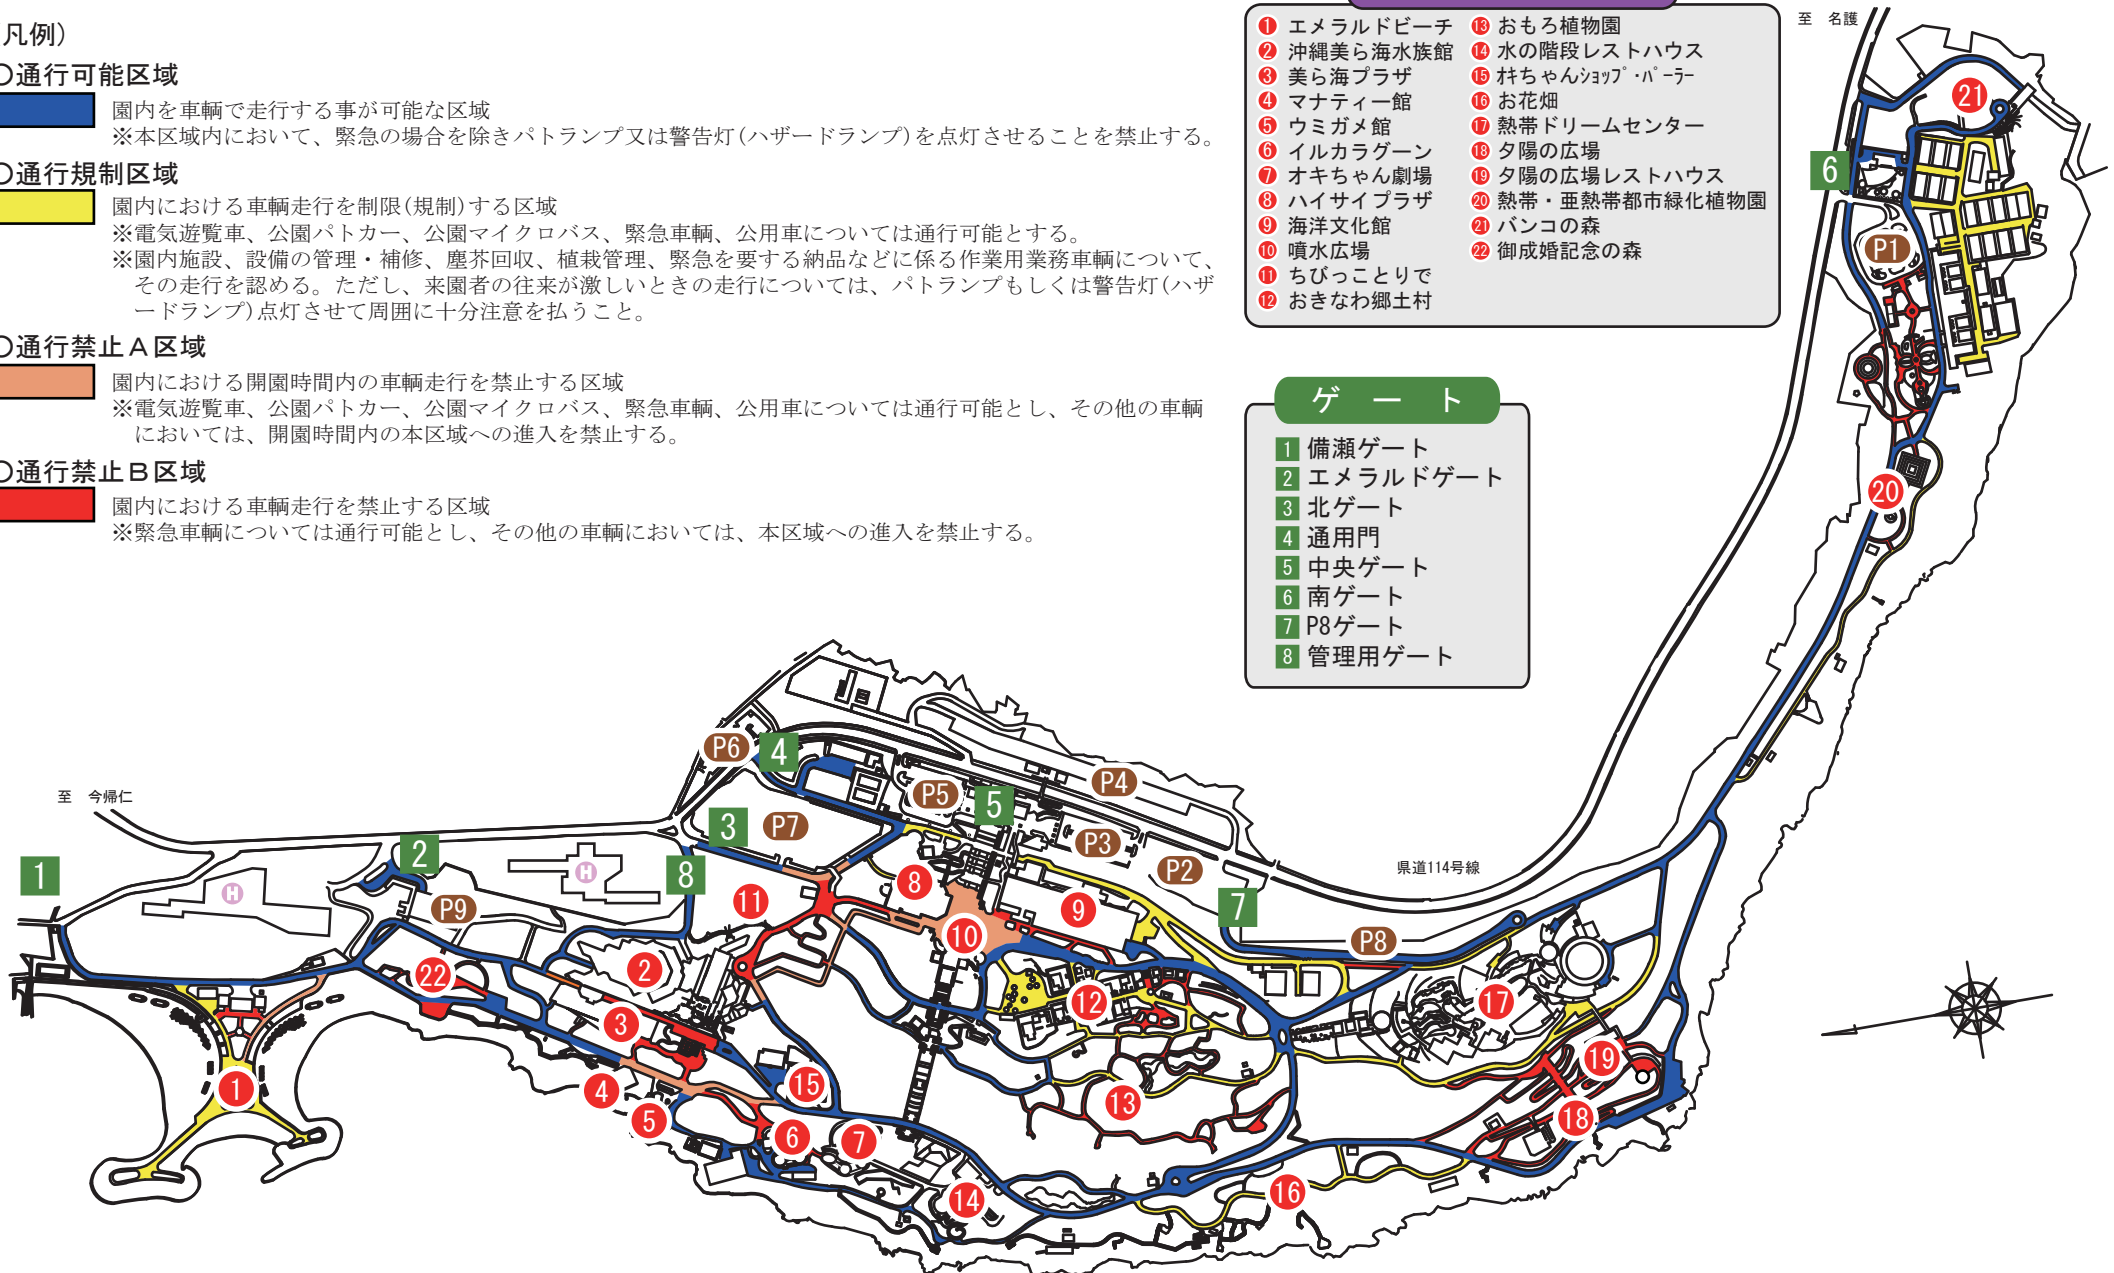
凡例）

○通行可能区域

園内を車輌で走行する事が可能な区域
※本区域内において、緊急の場合を除きパトランプ又は警告灯（ハザードランプ）を点灯させることを禁止する。

○通行規制区域

園内における車輌走行を制限（規制）する区域
※電気遊覧車、公園パトカー、公園マイクロバス、緊急車輌、公用車については通行可能とする。
※園内施設、設備の管理・補修、塵芥回収、植栽管理、緊急を要する納品などに係る作業用業務車輌について、その走行を認める。ただし、来園者の往来が激しいときの走行については、パトランプもしくは警告灯（ハザードランプ）点灯させて周囲に十分注意を払うこと。

○通行禁止Ａ区域

園内における開園時間内の車輌走行を禁止する区域
※電気遊覧車、公園パトカー、公園マイクロバス、緊急車輌、公用車については通行可能とし、その他の車輌においては、開園時間内の本区域への進入を禁止する。

○通行禁止Ｂ区域

園内における車輌走行を禁止する区域
※緊急車輌については通行可能とし、その他の車輌においては、本区域への進入を禁止する。

1 エメラルドビーチ
2 沖縄美ら海水族館
3 美ら海プラザ
4 マナティー館
5 ウミガメ館
6 イルカラグーン
7 オキちゃん劇場
8 ハイサイプラザ
9 海洋文化館
10 噴水広場
11 ちびっことりで
12 おきなわ郷土村
13 おもろ植物園
14 水の階段レストハウス
15 ｵｷちゃんｼｮｯﾌﾟ・ﾊﾟｰﾗｰ
16 お花畑
17 熱帯ドリームセンター
18 夕陽の広場
19 夕陽の広場レストハウス
20 熱帯・亜熱帯都市緑化植物園
21 バンコの森
22 御成婚記念の森

ゲ ー ト
1 備瀬ゲート
2 エメラルドゲート
3 北ゲート
4 通用門
5 中央ゲート
6 南ゲート
7 P8ゲート
8 管理用ゲート

至 名護
至 今帰仁
県道114号線
P1 P2 P3 P4 P5 P6 P7 P8 P9
1 2 3 4 5 6 7 8
1 2 3 4 5 6 7 8 9 10 11 12 13 14 15 16 17 18 19 20 21 22